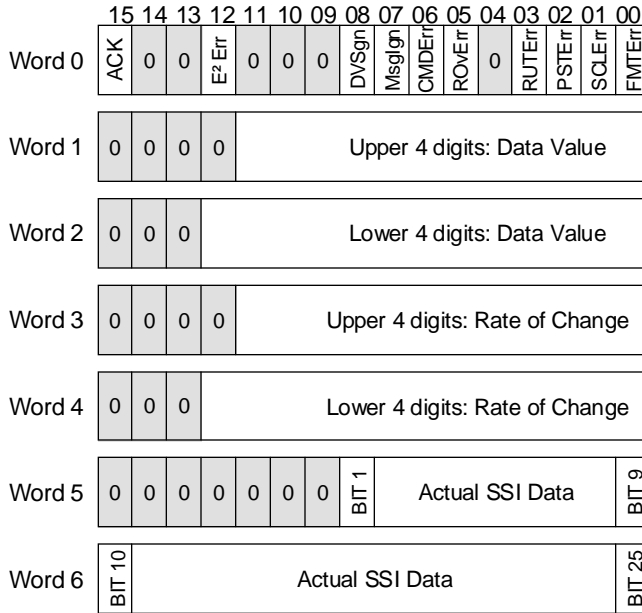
15 14 13 12 11 10 09 08 07 06 05 04 03 02 01 00

Word 0 ACK 0 0 E² Err 0 0 0 DVSgn MsgIgn CMDErr ROvErr 0 RUTErr PSTErr SCLErr FMTErr

Word 1 0 0 0 0 Upper 4 digits: Data Value

Word 2 0 0 0 Lower 4 digits: Data Value

Word 3 0 0 0 0 Upper 4 digits: Rate of Change

Word 4 0 0 0 Lower 4 digits: Rate of Change

Word 5 0 0 0 0 0 0 0 0 BIT 1 Actual SSI Data BIT 9

Word 6 BIT 10 Actual SSI Data BIT 25